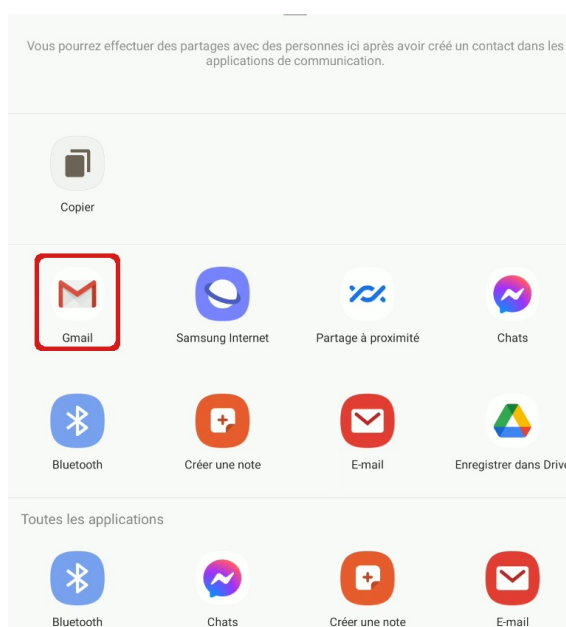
Vous pourrez effectuer des partages avec des personnes ici après avoir créé un contact dans les applications de communication.

Copier

Gmail

Samsung Internet

Partage à proximité

Chats

Bluetooth

Créer une note

E-mail

Enregistrer dans Drive

Toutes les applications

Bluetooth

Chats

Créer une note

E-mail